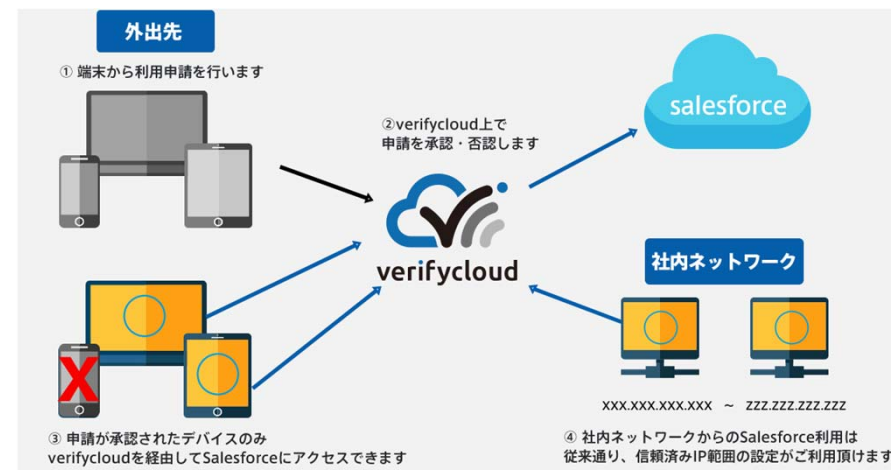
外出先

① 端末から利用申請を行います

②verifycloud上で
申請を承認・否認します

salesforce

verifycloud

社内ネットワーク

X

xxx.xxx.xxx.xxx ~ zzz.zzz.zzz.zzz

③ 申請が承認されたデバイスのみ
verifycloudを経由してSalesforceにアクセスできます

④ 社内ネットワークからのSalesforce利用は
従来通り、信頼済みIP範囲の設定がご利用頂けます